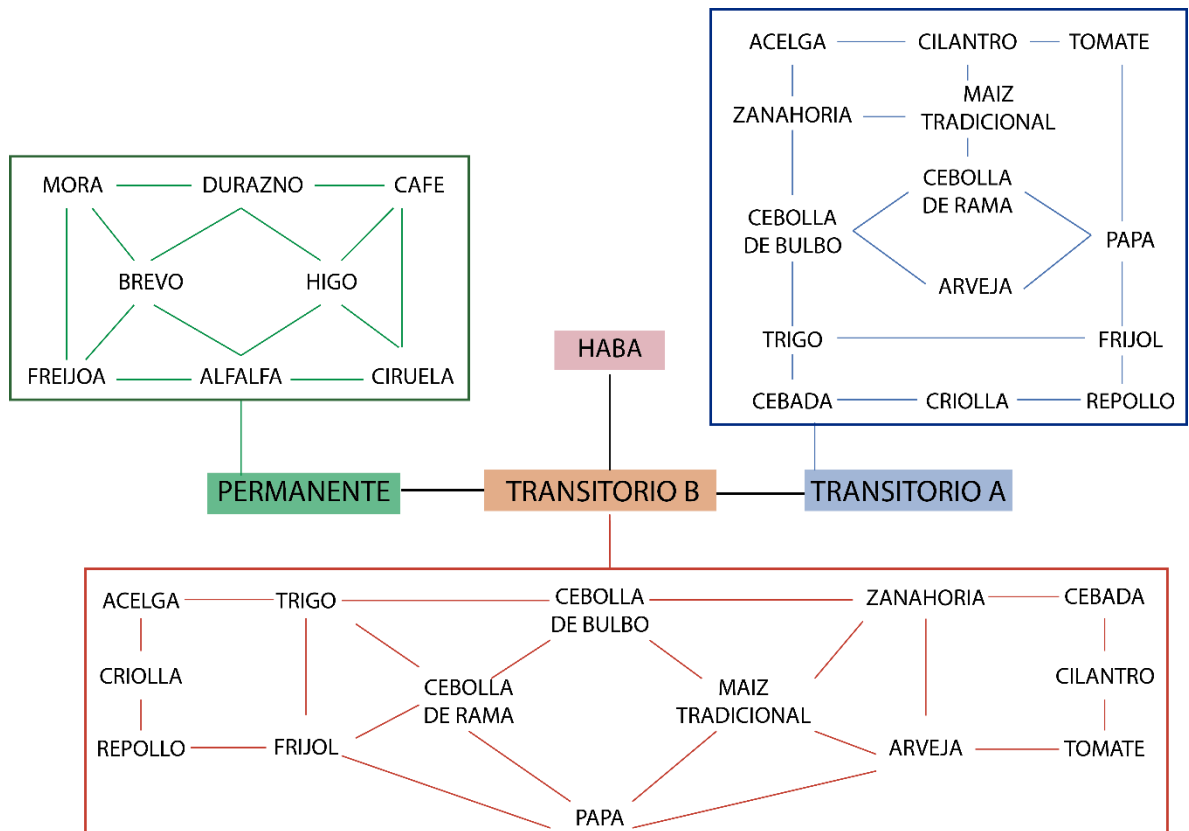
ACELGA CILANTRO TOMATE
ZANAHORIA MAIZ TRADICIONAL
CEBOLLA DE RAMA
CEBOLLA DE BULBO
PAPA
ARVEJA
TRIGO FRIJOL
CEBADA CRIOLLA REPOLLO

MORA DURAZNO CAFE
BREVO HIGO
FREIJOA ALFALFA CIRUELA

HABA

PERMANENTE TRANSITORIO B TRANSITORIO A

ACELGA TRIGO CEBOLLA DE BULBO ZANAHORIA CEBADA
CRIOLLA CILANTRO
CEBOLLA DE RAMA MAIZ TRADICIONAL
REPOLLO FRIJOL ARVEJA TOMATE
PAPA